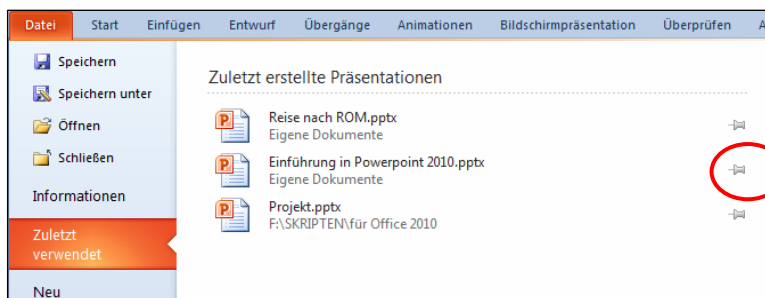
Datei Start Einfügen Entwurf Übergänge Animationen Bildschirmpräsentation Überprüfen A

Speichern
Speichern unter
Öffnen
Schließen
Informationen
Zuletzt verwendet
Neu

Zuletzt erstellte Präsentationen

Reise nach ROM.pptx
Eigene Dokumente

Einführung in Powerpoint 2010.pptx
Eigene Dokumente

Projekt.pptx
F:\SKRIPTEN\für Office 2010